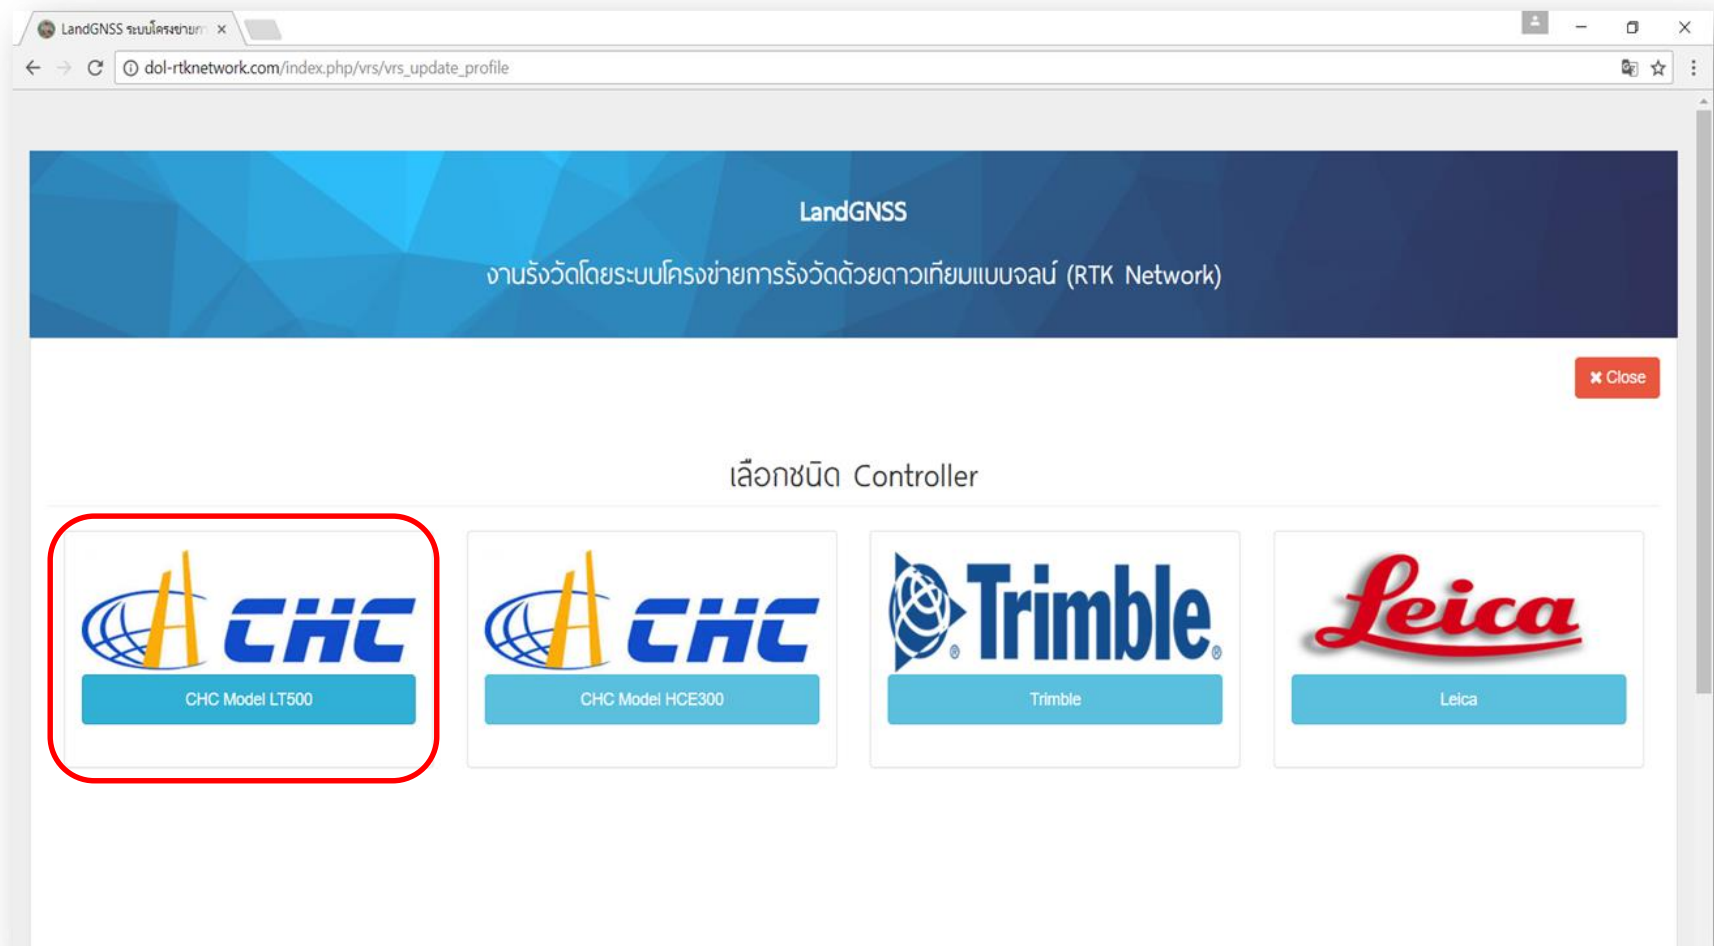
LandGNSS ระบบโครงข่ายก ×

dol-rtknetwork.com/index.php/vrs/vrs_update_profile

LandGNSS

งานรังวัดโดยระบบโครงข่ายการรังวัดด้วยดาวเทียมแบบจลน์ (RTK Network)

✖ Close

เลือกชนิด Controller

CHC

CHC Model LT500

CHC

CHC Model HCE300

Trimble.

Trimble

Leica

Leica